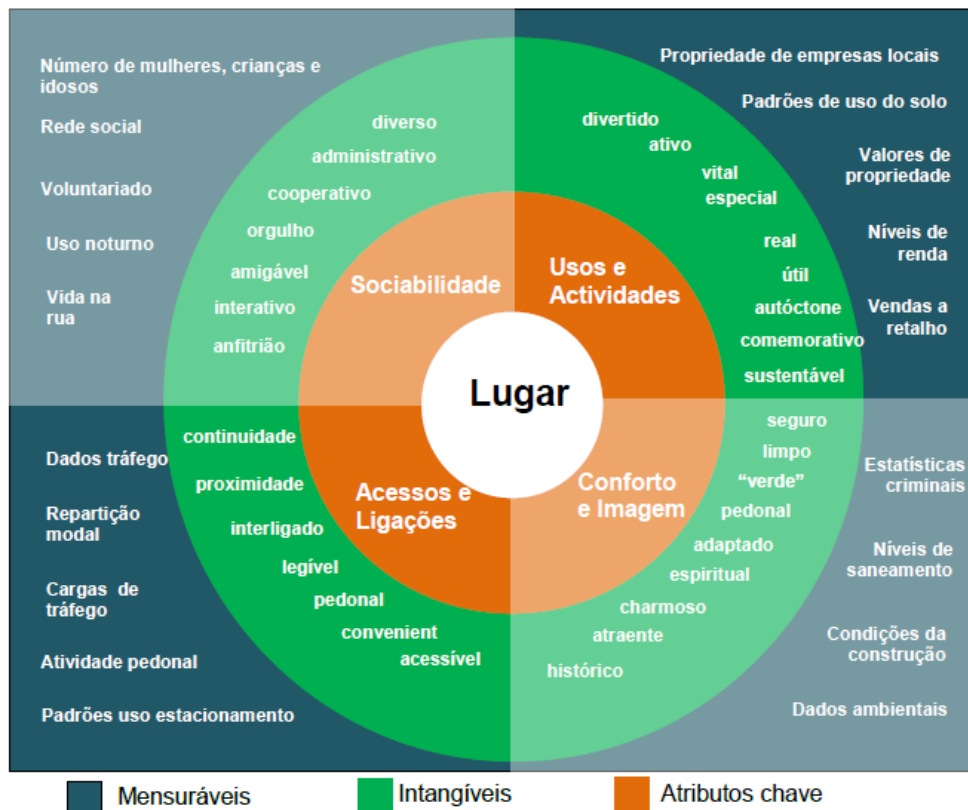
Número de mulheres, crianças e idosos

Rede social

Voluntariado

Uso noturno

Vida na rua

Propriedade de empresas locais

Padrões de uso do solo

Valores de propriedade

Níveis de renda

Vendas a retalho

diverso
administrativo
cooperativo
orgulho
amigável
interativo
anfitrião

divertido
ativo
vital
especial
real
útil
autóctone
comemorativo
sustentável

Sociabilidade

Usos e Actividades

Lugar

Acessos e Ligações

Conforto e Imagem

continuidade
proximidade
interligado
legível
pedonal
convenient
acessível

seguro
limpo
"verde"
pedonal
adaptado
espiritual
charmoso
atraente
histórico

Dados tráfego

Repartição modal

Cargas de tráfego

Atividade pedonal

Padrões uso estacionamento

Estatísticas criminais

Níveis de saneamento

Condições da construção

Dados ambientais

Mensuráveis

Intangíveis

Atributos chave